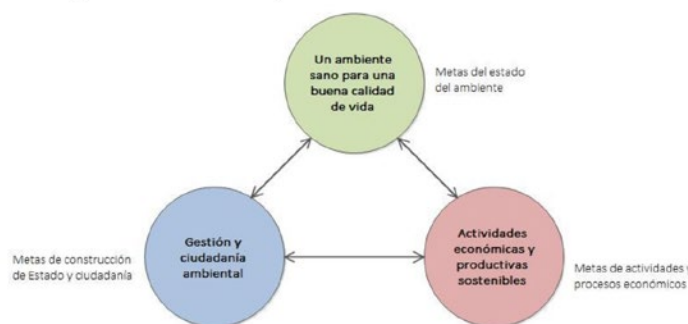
Un ambiente sano para una buena calidad de vida

Metas del estado del ambiente

Metas de construcción de Estado y ciudadanía

Gestión y ciudadanía ambiental

Actividades económicas y productivas sostenibles

Metas de actividades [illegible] procesos económicos